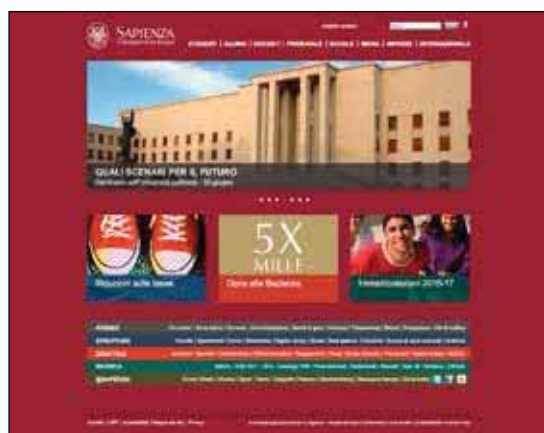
SAPIENZA
UNIVERSITÀ DI ROMA

STUDENTI | ALUMNI | DOCENTI | PERSONALE | SCUOLE | MEDIA | IMPRESE | INTERNAZIONALE

QUALI SCENARI PER IL FUTURO
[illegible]

Riduzioni sulle tasse

5X
MILLE
Dona alla Sapienza

Immatricolazioni 2016-17

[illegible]
STRUTTURE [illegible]
DIDATTICA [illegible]
RICERCA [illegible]
SAPIENZA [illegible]

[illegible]